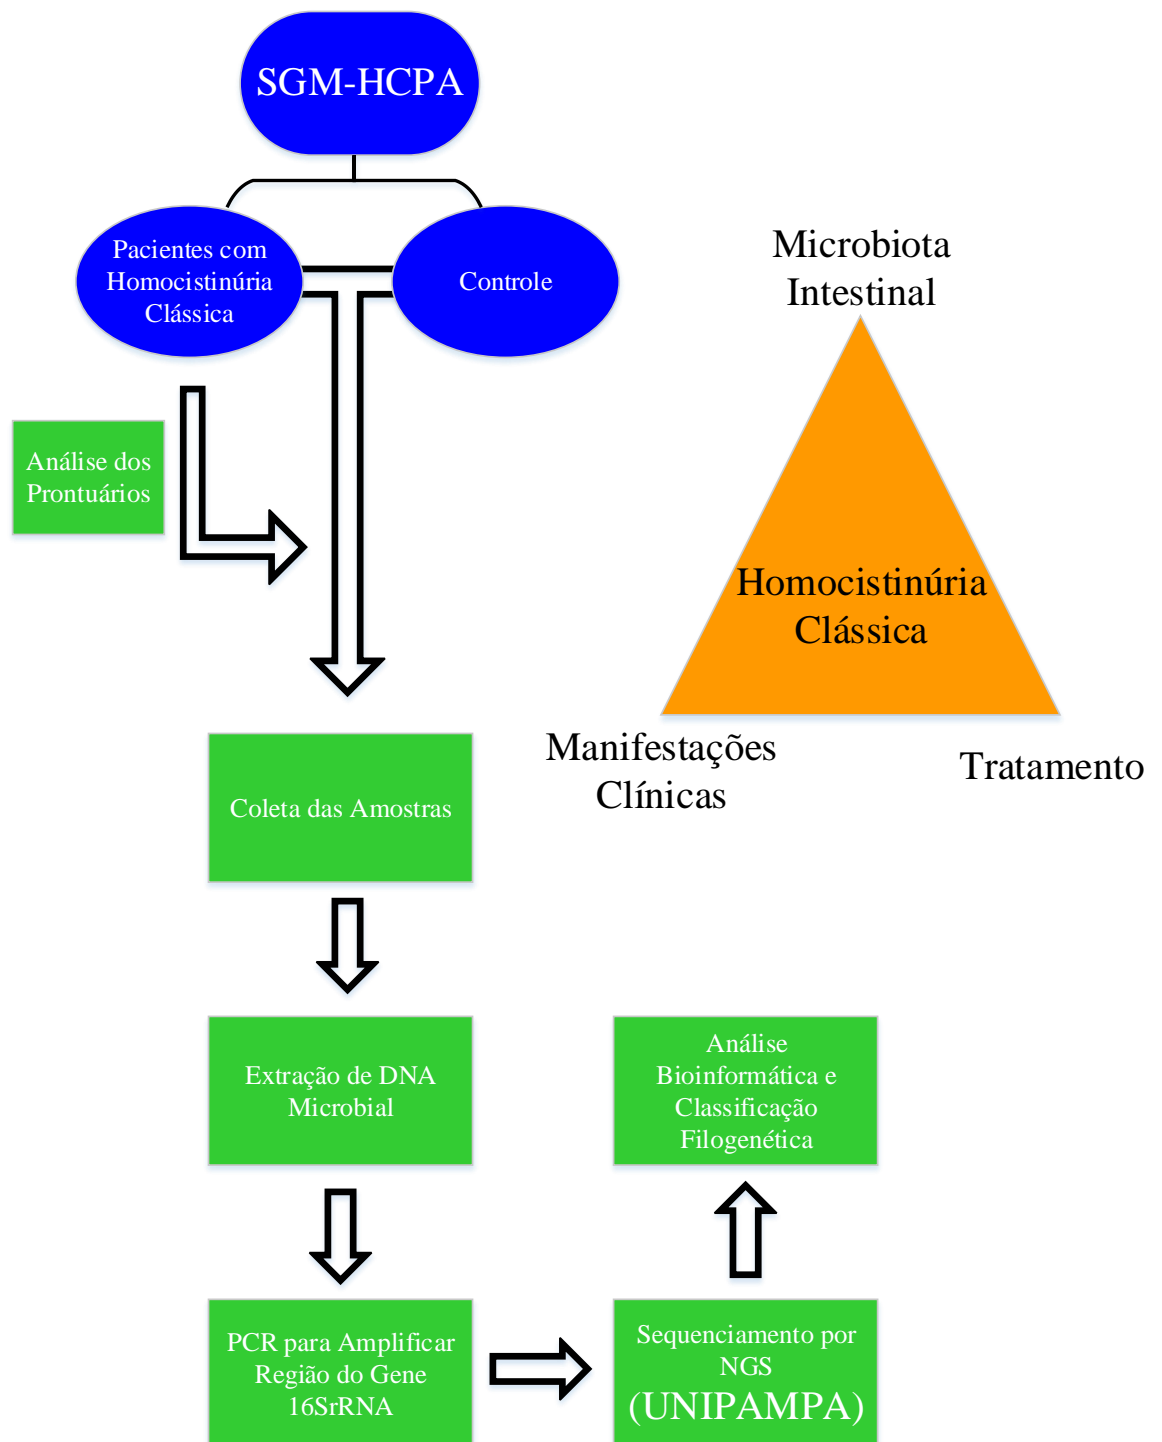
SGM-HCPA

Pacientes com Homocistinúria Clássica

Controle

Análise dos Prontuários

Coleta das Amostras

Extração de DNA Microbial

PCR para Amplificar Região do Gene 16SrRNA

Sequenciamento por NGS (UNIPAMPA)

Análise Bioinformática e Classificação Filogenética

Microbiota Intestinal

Homocistinúria Clássica

Manifestações Clínicas

Tratamento